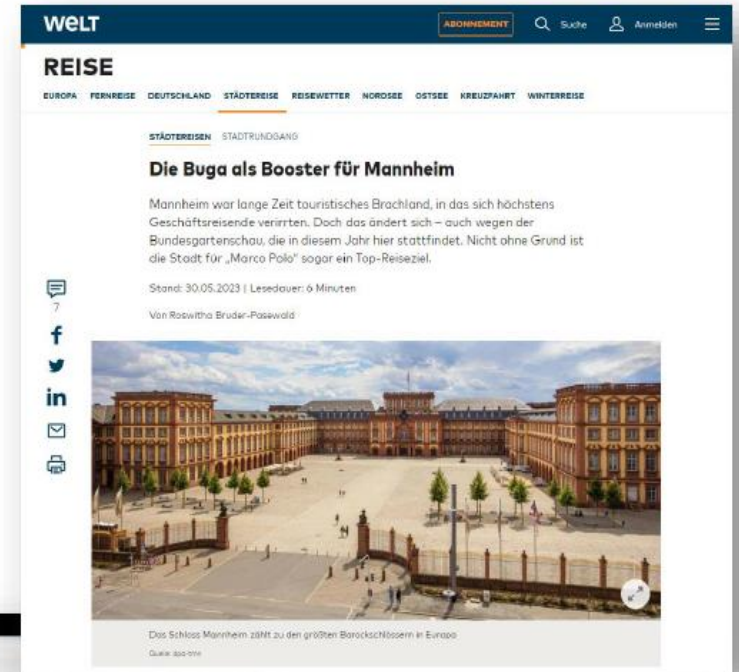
WELT

ABONNEMENT Suche Anmelden

REISE

EUROPA FERNREISE DEUTSCHLAND STÄDTEREISE REISEWETTER NORDSEE OSTSEE KREUZFAHRT WINTERREISE

STÄDTEREISEN STADTRUNDGANG

Die Buga als Booster für Mannheim

Mannheim war lange Zeit touristisches Brachland, in das sich höchstens Geschäftsreisende verirrten. Doch das ändert sich – auch wegen der Bundesgartenschau, die in diesem Jahr hier stattfindet. Nicht ohne Grund ist die Stadt für „Marco Polo" sogar ein Top-Reiseziel.

Stand: 30.05.2023 | Lesedauer: 6 Minuten

Von Roswitha Bruder-Pasewald

7

Das Schloss Mannheim zählt zu den größten Barockschlössern in Europa

Quelle: dpa-tmn